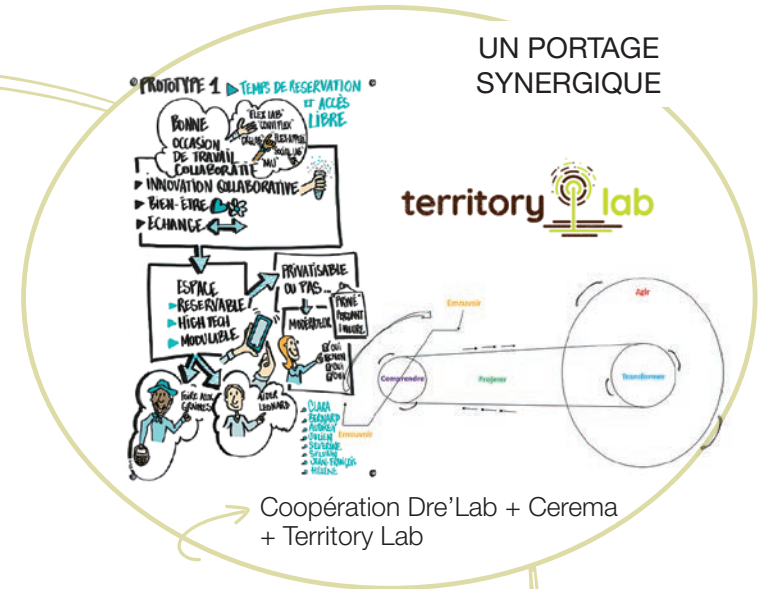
UN PORTAGE SYNERGIQUE

PROTOTYPE 1 ▶ TEMPS DE RÉSERVATION ET ACCÈS LIBRE

BONNE OCCASION DE TRAVAIL COLLABORATIF

"FLEX LAB" "CONVIVIAL" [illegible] "SOCIAL LAB" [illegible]

▶ INNOVATION COLLABORATIVE
▶ BIEN-ÊTRE
▶ ÉCHANGE

ESPACE
▶ RÉSERVABLE
▶ HIGH TECH
▶ MODULABLE

PRIVATISABLE OU PAS...

PRIVÉ PAYANT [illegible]

MODÉRATEUR

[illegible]

FOIRE AUX GRAINES

ATELIER LEONARD

CLARA
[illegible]
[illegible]
JULIEN
SEVERINE
SYLVAIN
JEAN-FRANÇOIS
HÉLÈNE

territory lab

Emouvoir

Agir

Comprendre

Projeter

Transformer

Emouvoir

Coopération Dre'Lab + Cerema + Territory Lab